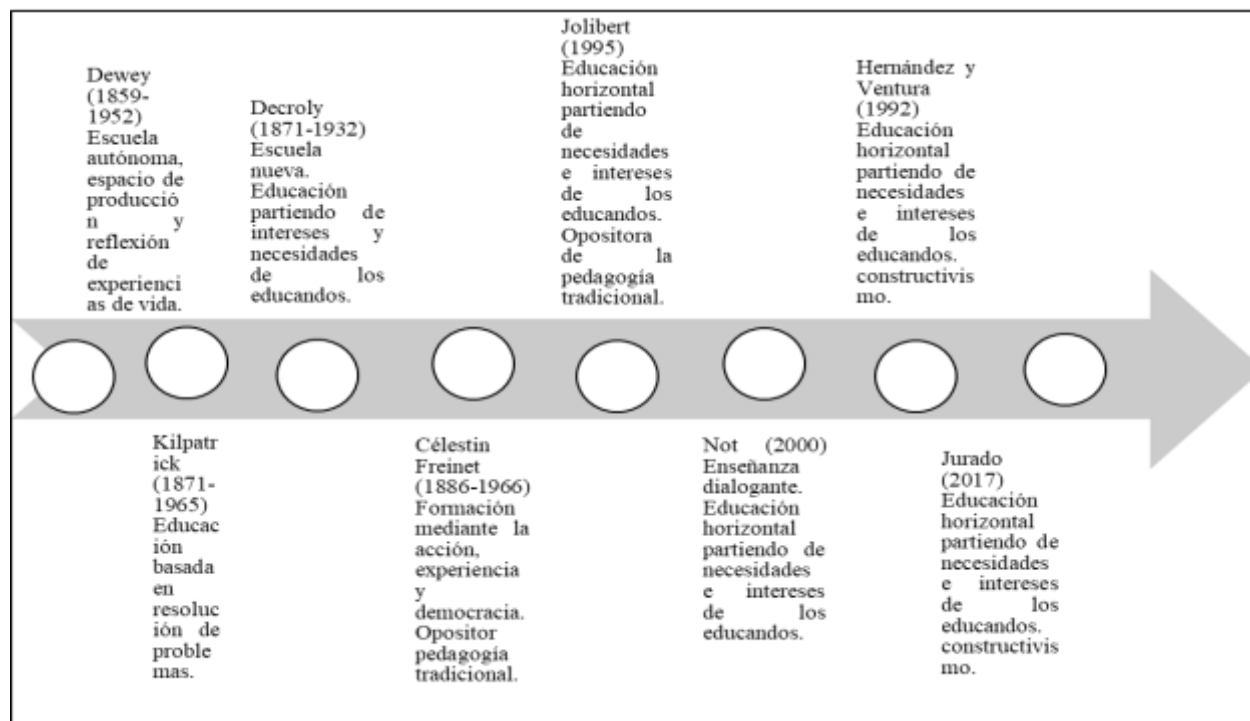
Dewey (1859-1952) Escuela autónoma, espacio de producción y reflexión de experiencias de vida.

Decroly (1871-1932) Escuela nueva. Educación partiendo de intereses y necesidades de los educandos.

Jolibert (1995) Educación horizontal partiendo de necesidades e intereses de los educandos. Opositora de la pedagogía tradicional.

Hernández y Ventura (1992) Educación horizontal partiendo de necesidades e intereses de los educandos. constructivismo.

Kilpatrick (1871-1965) Educación basada en resolución de problemas.

Célestin Freinet (1886-1966) Formación mediante la acción, experiencia y democracia. Opositor pedagogía tradicional.

Not (2000) Enseñanza dialogante. Educación horizontal partiendo de necesidades e intereses de los educandos.

Jurado (2017) Educación horizontal partiendo de necesidades e intereses de los educandos. constructivismo.